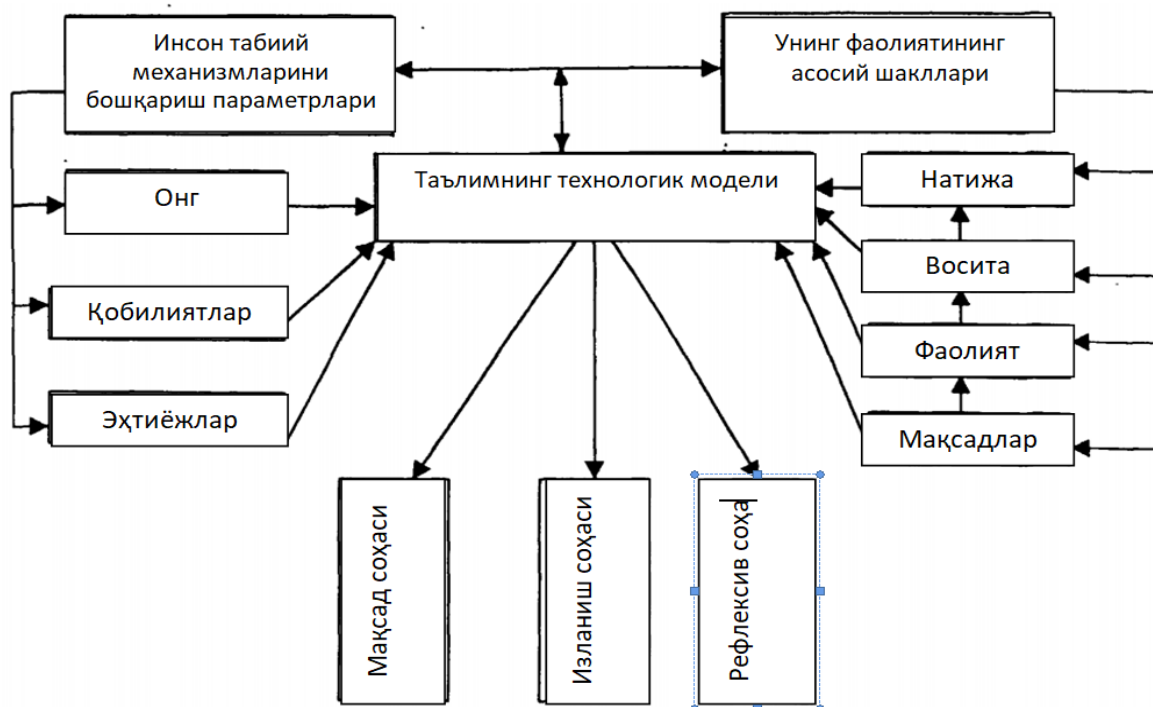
Инсон табиий механизмларини бошқариш параметрлари

Унинг фаолиятининг асосий шакллари

Таълимнинг технологик модели

Онг

Қобилиятлар

Эҳтиёжлар

Натижа

Восита

Фаолият

Мақсадлар

Мақсад соҳаси

Изланиш соҳаси

Рефлексив соҳа